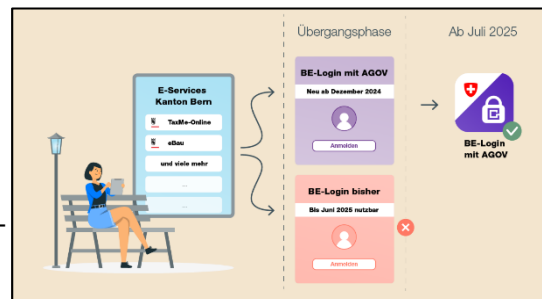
Übergangsphase

Ab Juli 2025

E-Services Kanton Bern

TaxMe-Online

eBau

und viele mehr

...

...

BE-Login mit AGOV

Neu ab Dezember 2024

Anmelden

BE-Login bisher

Bis Juni 2025 nutzbar

Anmelden

BE-Login mit AGOV